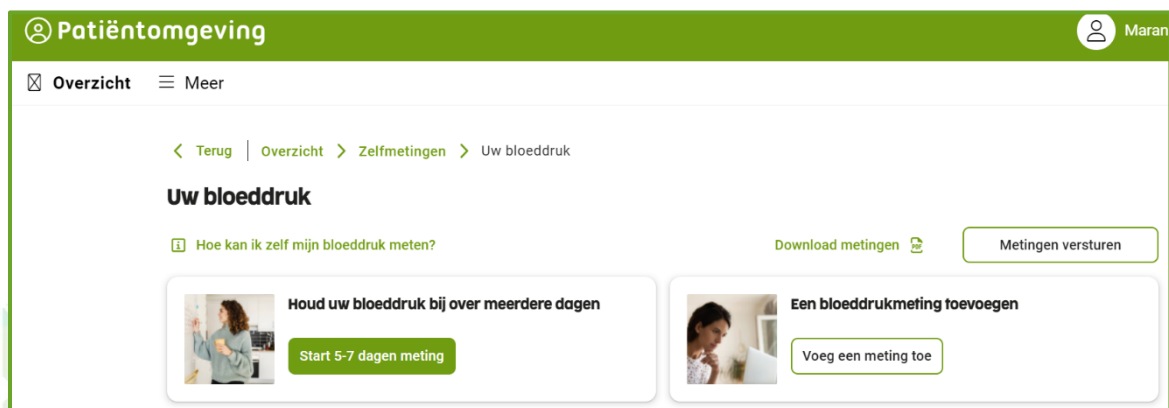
Patiëntomgeving

Maran

Overzicht

Meer

Terug | Overzicht > Zelfmetingen > Uw bloeddruk

Uw bloeddruk

Hoe kan ik zelf mijn bloeddruk meten?

Download metingen

Metingen versturen

Houd uw bloeddruk bij over meerdere dagen

Start 5-7 dagen meting

Een bloeddrukmeting toevoegen

Voeg een meting toe